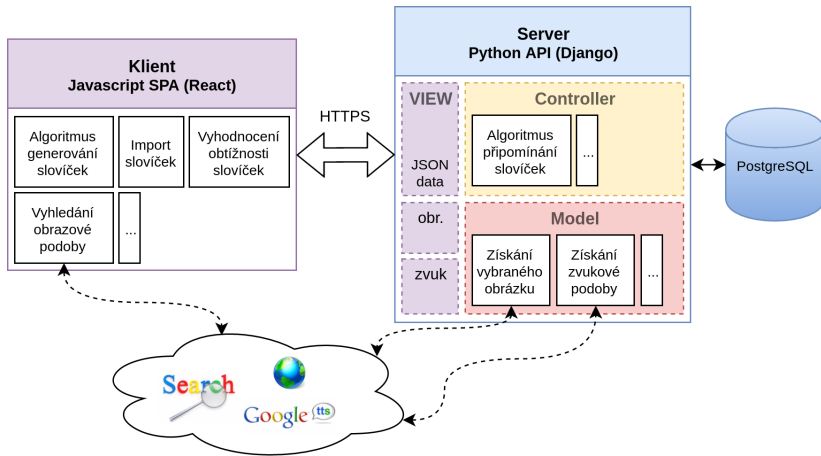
Klient
Javascript SPA (React)

Algoritmus generování slovíček

Import slovíček

Vyhodnocení obtížnosti slovíček

Vyhledání obrazové podoby

...

HTTPS

Server
Python API (Django)

VIEW

JSON data

obr.

zvuk

Controller

Algoritmus připomínání slovíček

...

Model

Získání vybraného obrázku

Získání zvukové podoby

...

PostgreSQL

Search

Google tts